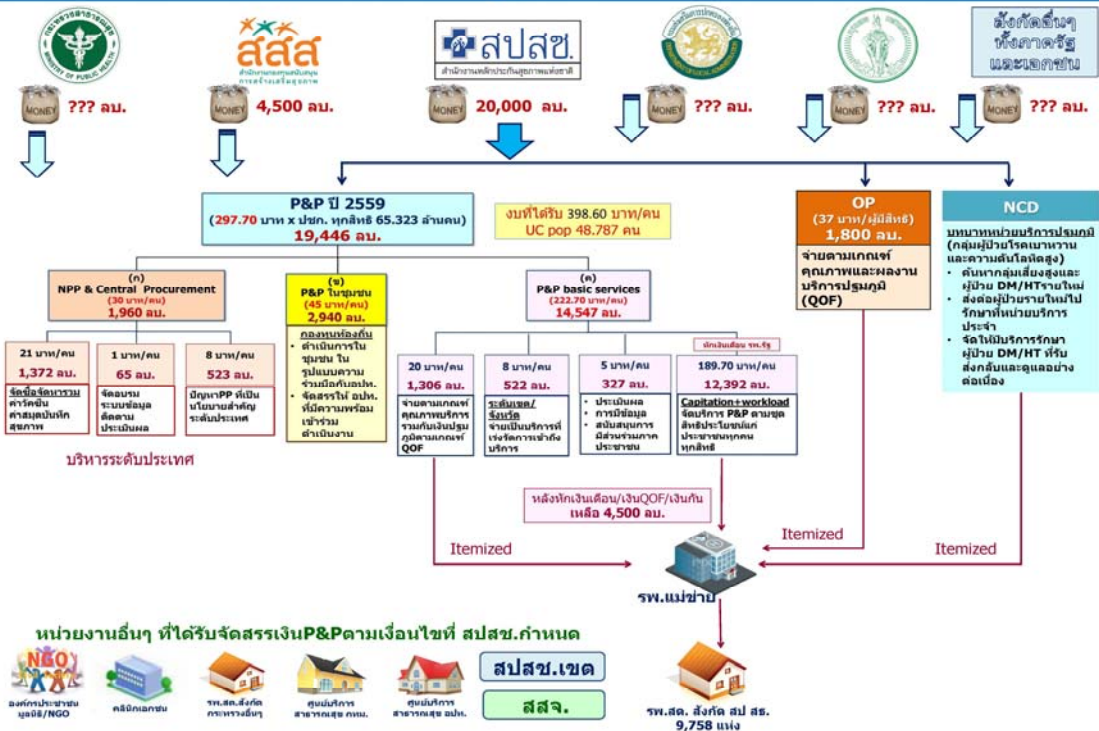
สสส
สปสช.
สำนักงานหลักประกันสุขภาพแห่งชาติ
สังกัดอื่นๆ ทั้งภาครัฐ และเอกชน

MONEY ??? ลบ.
MONEY 4,500 ลบ.
MONEY 20,000 ลบ.
MONEY ??? ลบ.
MONEY ??? ลบ.
MONEY ??? ลบ.

P&P ปี 2559
(297.70 บาท x ปชก. ทุกสิทธิ 65.323 ล้านคน)
19,446 ลบ.

งบที่ได้รับ 398.60 บาท/คน
UC pop 48.787 คน

OP
(37 บาท/ผู้มีสิทธิ)
1,800 ลบ.
จ่ายตามเกณฑ์คุณภาพและผลงานบริการปฐมภูมิ (QOF)

NCD
บทบาทหน่วยบริการปฐมภูมิ (กลุ่มผู้ป่วยโรคเบาหวานและความดันโลหิตสูง)
• ค้นหากลุ่มเสี่ยงสูงและผู้ป่วย DM/HTรายใหม่
• ส่งต่อผู้ป่วยรายใหม่ไปรักษาที่หน่วยบริการประจำ
• จัดให้มีบริการรักษาผู้ป่วย DM/HT ที่รับส่งกลับและดูแลอย่างต่อเนื่อง

(ก)
NPP & Central Procurement
(30 บาท/คน)
1,960 ลบ.

(ข)
P&P ในชุมชน
(45 บาท/คน)
2,940 ลบ.
กองทุนท้องถิ่น
• ดำเนินการในชุมชน ในรูปแบบความร่วมมือกับอปท.
• จัดสรรให้ อปท. ที่มีความพร้อมเข้าร่วมดำเนินงาน

(ค)
P&P basic services
(222.70 บาท/คน)
14,547 ลบ.

21 บาท/คน
1,372 ลบ.
จัดซื้อจัดหารวม ค่าวัคซีน ค่าสมุดบันทึกสุขภาพ

1 บาท/คน
65 ลบ.
จัดอบรม ระบบข้อมูล ติดตามประเมินผล

8 บาท/คน
523 ลบ.
ปัญหาPP ที่เป็นนโยบายสำคัญระดับประเทศ

บริหารระดับประเทศ

20 บาท/คน
1,306 ลบ.
จ่ายตามเกณฑ์คุณภาพบริการ รวมกับเงินปฐมภูมิตามเกณฑ์ QOF

8 บาท/คน
522 ลบ.
ระดับเขต/จังหวัด
จ่ายเป็นบริการที่เร่งรัดการเข้าถึงบริการ

5 บาท/คน
327 ลบ.
• ประเมินผล
• การมีข้อมูล
• สนับสนุนการมีส่วนร่วมภาคประชาชน

หักเงินเดือน รพ.รัฐ
189.70 บาท/คน
12,392 ลบ.
Capitation+workload
จัดบริการ P&P ตามชุดสิทธิประโยชน์แก่ประชาชนทุกคนทุกสิทธิ

หลังหักเงินเดือน/เงินQOF/เงินกัน
เหลือ 4,500 ลบ.

Itemized
Itemized
Itemized

รพ.แม่ข่าย

หน่วยงานอื่นๆ ที่ได้รับจัดสรรเงินP&Pตามเงื่อนไขที่ สปสช.กำหนด
NGO
องค์กรประชาชน มูลนิธิ/NGO
คลินิกเอกชน
รพ.สต.สังกัดกระทรวงอื่นๆ
ศูนย์บริการสาธารณสุข กทม.
ศูนย์บริการสาธารณสุข อปท.
สปสช.เขต
สสจ.

รพ.สต. สังกัด สป สธ.
9,758 แห่ง